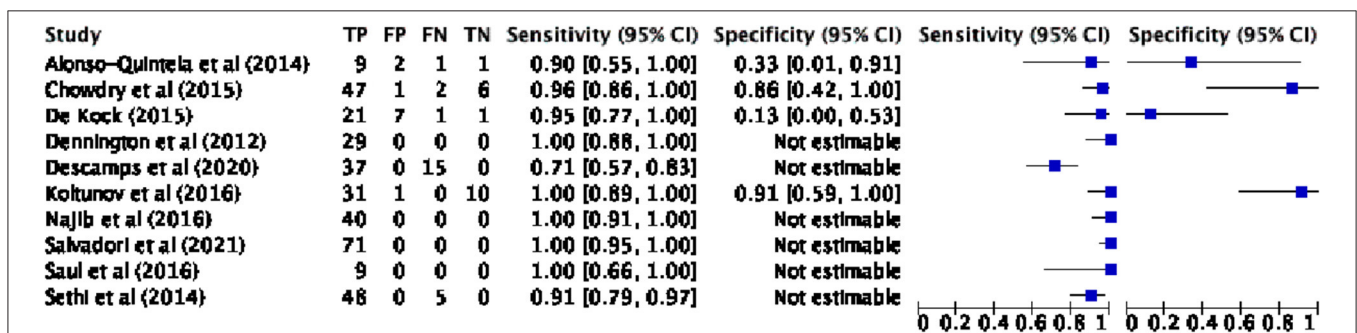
| Study | TP | FP | FN | TN | Sensitivity (95% CI) | Specificity (95% CI) |
|---|---|---|---|---|---|---|
| Alonso-Quintela et al (2014) | 9 | 2 | 1 | 1 | 0.90 [0.55, 1.00] | 0.33 [0.01, 0.91] |
| Chowdry et al (2015) | 47 | 1 | 2 | 6 | 0.96 [0.86, 1.00] | 0.86 [0.42, 1.00] |
| De Kock (2015) | 21 | 7 | 1 | 1 | 0.95 [0.77, 1.00] | 0.13 [0.00, 0.53] |
| Dennington et al (2012) | 29 | 0 | 0 | 0 | 1.00 [0.88, 1.00] | Not estimable |
| Descamps et al (2020) | 37 | 0 | 15 | 0 | 0.71 [0.57, 0.83] | Not estimable |
| Koltunov et al (2016) | 31 | 1 | 0 | 10 | 1.00 [0.89, 1.00] | 0.91 [0.59, 1.00] |
| Najib et al (2016) | 40 | 0 | 0 | 0 | 1.00 [0.91, 1.00] | Not estimable |
| Salvadori et al (2021) | 71 | 0 | 0 | 0 | 1.00 [0.95, 1.00] | Not estimable |
| Saul et al (2016) | 9 | 0 | 0 | 0 | 1.00 [0.66, 1.00] | Not estimable |
| Sethi et al (2014) | 48 | 0 | 5 | 0 | 0.91 [0.79, 0.97] | Not estimable |

Sensitivity (95% CI)
0 0.2 0.4 0.6 0.8 1

Specificity (95% CI)
0 0.2 0.4 0.6 0.8 1